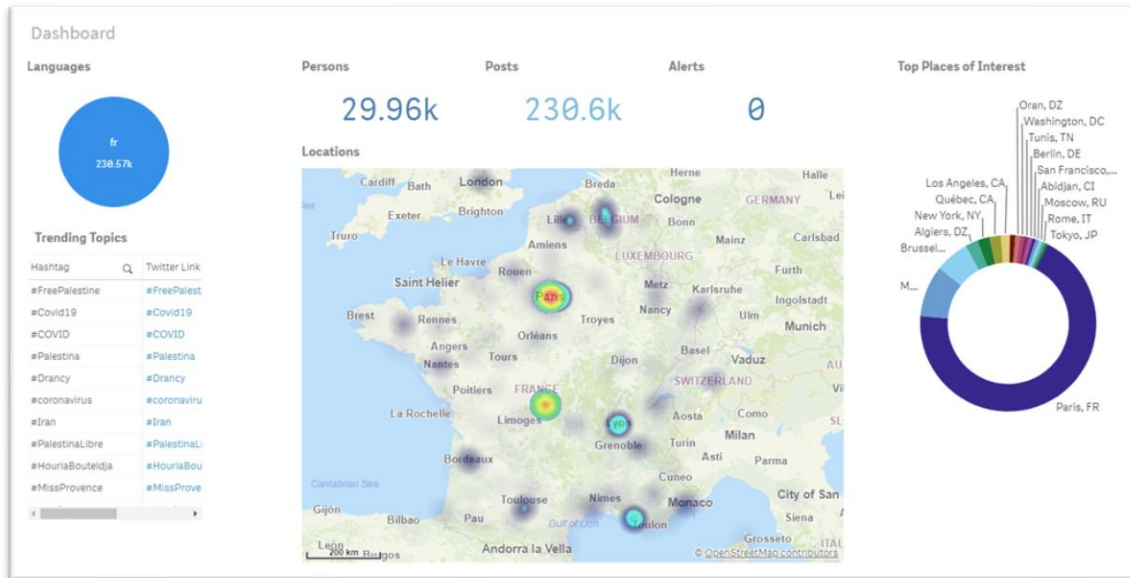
Dashboard

Languages

fr
230.57k

Persons
29.96k

Posts
230.6k

Alerts
0

Top Places of Interest

Locations

Trending Topics

| Hashtag | Twitter Link |
|---|---|
| #FreePalestine | #FreePalest |
| #Covid19 | #Covid19 |
| #COVID | #COVID |
| #Palestina | #Palestina |
| #Drancy | #Drancy |
| #coronavirus | #coronaviru |
| #Iran | #Iran |
| #PalestinaLibre | #PalestinaLi |
| #HouriaBouteldja | #HouriaBou |
| #MissProvence | #MissProve |

Cardiff Bath London Breda Herne Halle Cologne GERMANY Exeter Brighton Lille BELGIUM Bonn Truro Amiens Mainz Carlsbad LUXEMBOURG Le Havre Rouen Furth Saint Helier Metz Karlsruhe Ingolstadt Paris Brest Rennes Troyes Nancy Ulm Munich Orléans Angers Tours Basel Nantes Dijon Vaduz Poitiers FRANCE SWITZERLAND La Rochelle Limoges Aosta Como Lyon Grenoble Turin Milan Bordeaux Asti Parma Cantabrian Sea Cuneo Toulouse Nîmes Monaco City of San Gijón Bilbao Pau Gulf of Lion Toulon Siena León Burgos 200 km Andorra la Vella Grosseto © OpenStreetMap contributors

Oran, DZ
Washington, DC
Tunis, TN
Berlin, DE
San Francisco,...
Los Angeles, CA
Abidjan, CI
Québec, CA
Moscow, RU
New York, NY
Rome, IT
Algiers, DZ
Tokyo, JP
Brussel...
M...
Paris, FR